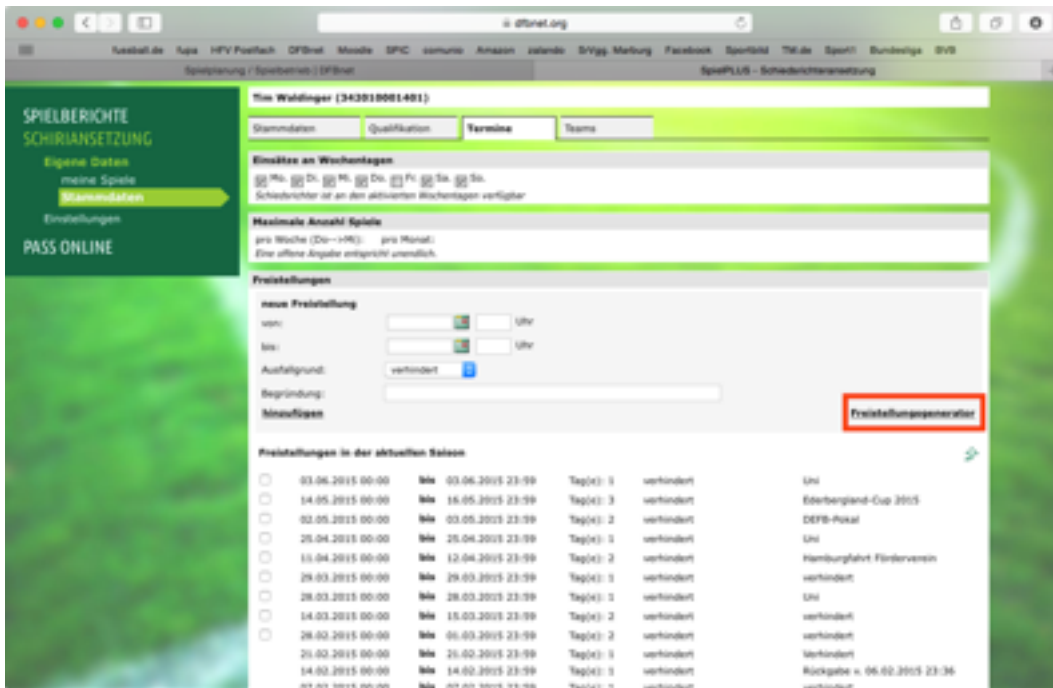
dfbnet.org

fussball.de fupa HFV Postfach DFBnet Moodle SPIC comunio Amazon zalando SrVgg. Marburg Facebook Sportbild TM.de Sport1 Bundesliga BVB

Spielplanung / Spielbetrieb | DFBnet

SpielPLUS - Schiedsrichteransetzung

SPIELBERICHTE
SCHIRIANSETZUNG
Eigene Daten
meine Spiele
Stammdaten
Einstellungen
PASS ONLINE

Tim Waldinger (343010001401)

Stammdaten | Qualifikation | Termine | Teams

Einsätze an Wochentagen
Mo. Di. Mi. Do. Fr. Sa. So.
Schiedsrichter ist an den aktivierten Wochentagen verfügbar

Maximale Anzahl Spiele
pro Woche (Do-->Mi): pro Monat:
Eine offene Angabe entspricht unendlich.

Freistellungen
neue Freistellung
von: Uhr
bis: Uhr
Ausfallgrund: verhindert
Begründung:
hinzufügen
Freistellungsgenerator

Freistellungen in der aktuellen Saison

| | | | | | | |
|---|---|---|---|---|---|---|
| | 03.06.2015 00:00 | bis | 03.06.2015 23:59 | Tag(e): 1 | verhindert | Uni |
| | 14.05.2015 00:00 | bis | 16.05.2015 23:59 | Tag(e): 3 | verhindert | Ederbergland-Cup 2015 |
| | 02.05.2015 00:00 | bis | 03.05.2015 23:59 | Tag(e): 2 | verhindert | DEFB-Pokal |
| | 25.04.2015 00:00 | bis | 25.04.2015 23:59 | Tag(e): 1 | verhindert | Uni |
| | 11.04.2015 00:00 | bis | 12.04.2015 23:59 | Tag(e): 2 | verhindert | Hamburgfahrt Förderverein |
| | 29.03.2015 00:00 | bis | 29.03.2015 23:59 | Tag(e): 1 | verhindert | verhindert |
| | 28.03.2015 00:00 | bis | 28.03.2015 23:59 | Tag(e): 1 | verhindert | Uni |
| | 14.03.2015 00:00 | bis | 15.03.2015 23:59 | Tag(e): 2 | verhindert | verhindert |
| | 28.02.2015 00:00 | bis | 01.03.2015 23:59 | Tag(e): 2 | verhindert | verhindert |
| | 21.02.2015 00:00 | bis | 21.02.2015 23:59 | Tag(e): 1 | verhindert | Verhindert |
| | 14.02.2015 00:00 | bis | 14.02.2015 23:59 | Tag(e): 1 | verhindert | Rückgabe v. 06.02.2015 23:36 |
| | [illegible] | bis | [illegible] | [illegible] | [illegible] | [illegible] |